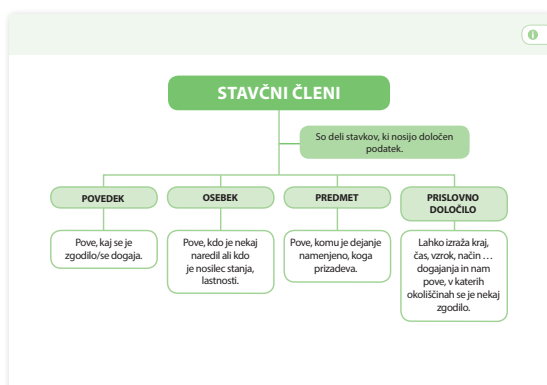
STAVČNI ČLENI

So deli stavkov, ki nosijo določen podatek.

POVEDEK

Pove, kaj se je zgodilo/se dogaja.

OSEBEK

Pove, kdo je nekaj naredil ali kdo je nosilec stanja, lastnosti.

PREDMET

Pove, komu je dejanje namenjeno, koga prizadeva.

PRISLOVNO DOLOČILO

Lahko izraža kraj, čas, vzrok, način … dogajanja in nam pove, v katerih okoliščinah se je nekaj zgodilo.